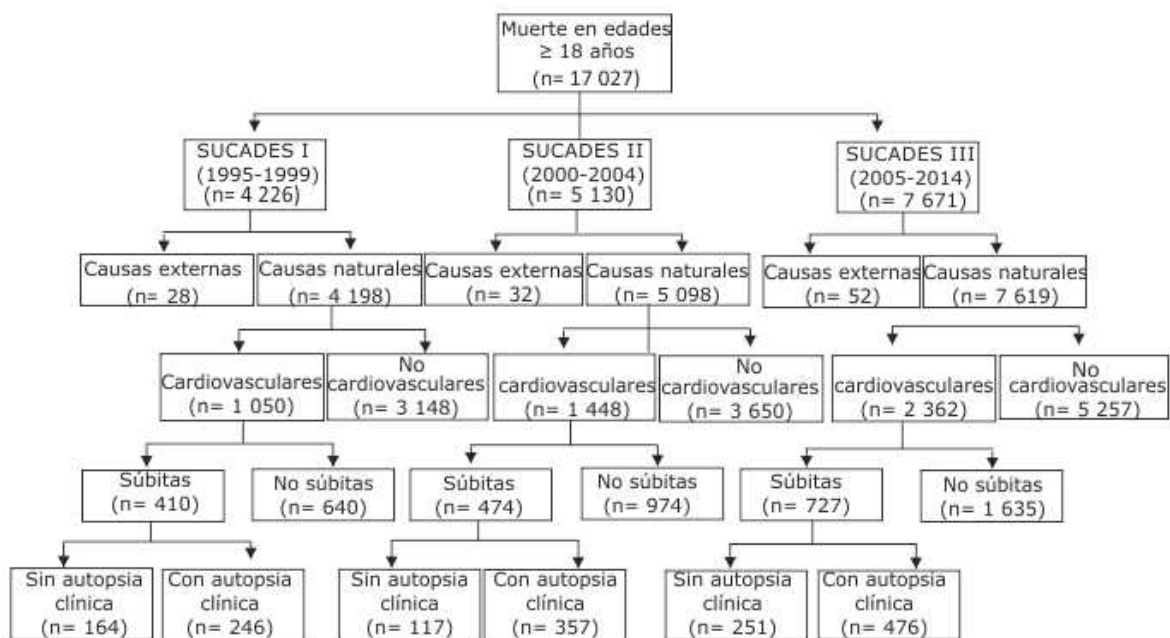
Muerte en edades ≥ 18 años (n= 17 027)

SUCADES I (1995-1999) (n= 4 226)

SUCADES II (2000-2004) (n= 5 130)

SUCADES III (2005-2014) (n= 7 671)

Causas externas (n= 28)

Causas naturales (n= 4 198)

Causas externas (n= 32)

Causas naturales (n= 5 098)

Causas externas (n= 52)

Causas naturales (n= 7 619)

Cardiovasculares (n= 1 050)

No cardiovasculares (n= 3 148)

cardiovasculares (n= 1 448)

No cardiovasculares (n= 3 650)

cardiovasculares (n= 2 362)

No cardiovasculares (n= 5 257)

Súbitas (n= 410)

No súbitas (n= 640)

Súbitas (n= 474)

No súbitas (n= 974)

Súbitas (n= 727)

No súbitas (n= 1 635)

Sin autopsia clínica (n= 164)

Con autopsia clínica (n= 246)

Sin autopsia clínica (n= 117)

Con autopsia clínica (n= 357)

Sin autopsia clínica (n= 251)

Con autopsia clínica (n= 476)